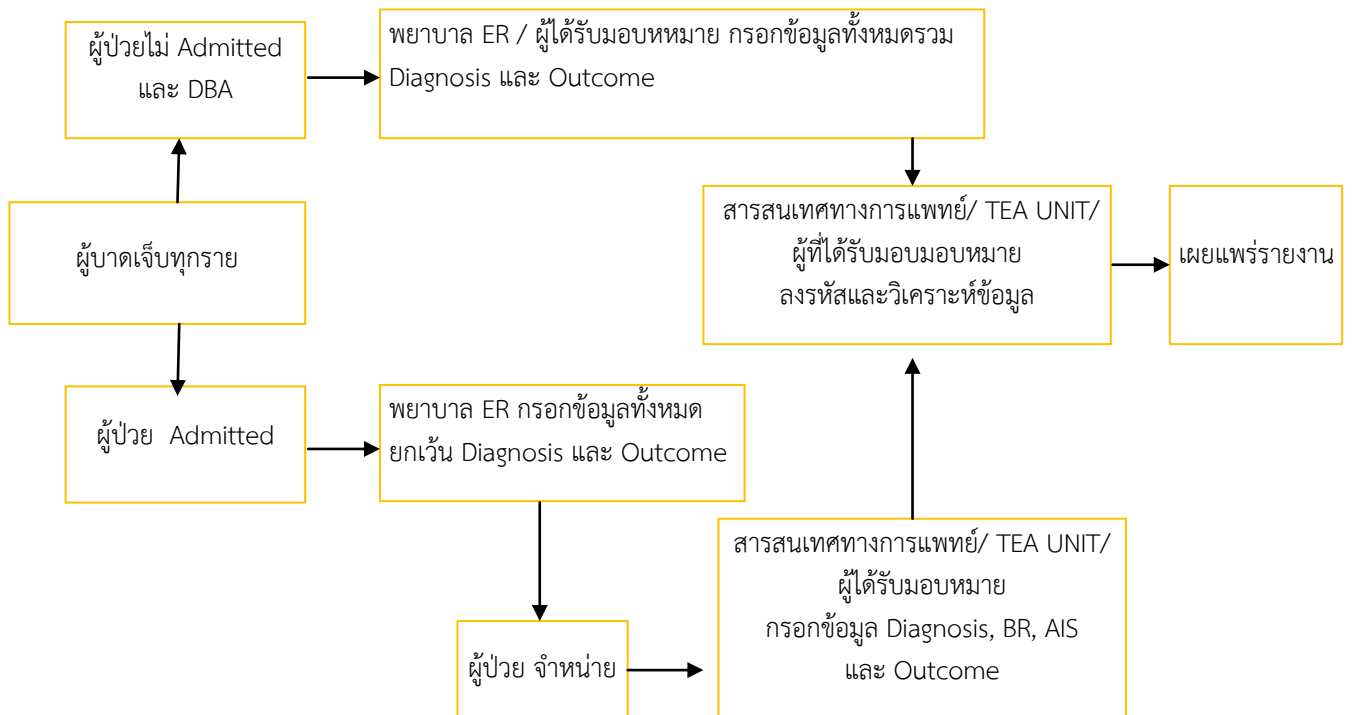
ผู้ป่วยไม่ Admitted และ DBA

พยาบาล ER / ผู้ได้รับมอบหหมาย กรอกข้อมูลทั้งหมดรวม Diagnosis และ Outcome

ผู้บาดเจ็บทุกราย

สารสนเทศทางการแพทย์/ TEA UNIT/ ผู้ที่ได้รับมอบมอบหมาย ลงรหัสและวิเคราะห์ข้อมูล

เผยแพร่รายงาน

ผู้ป่วย Admitted

พยาบาล ER กรอกข้อมูลทั้งหมด ยกเว้น Diagnosis และ Outcome

ผู้ป่วย จำหน่าย

สารสนเทศทางการแพทย์/ TEA UNIT/ ผู้ได้รับมอบหมาย กรอกข้อมูล Diagnosis, BR, AIS และ Outcome